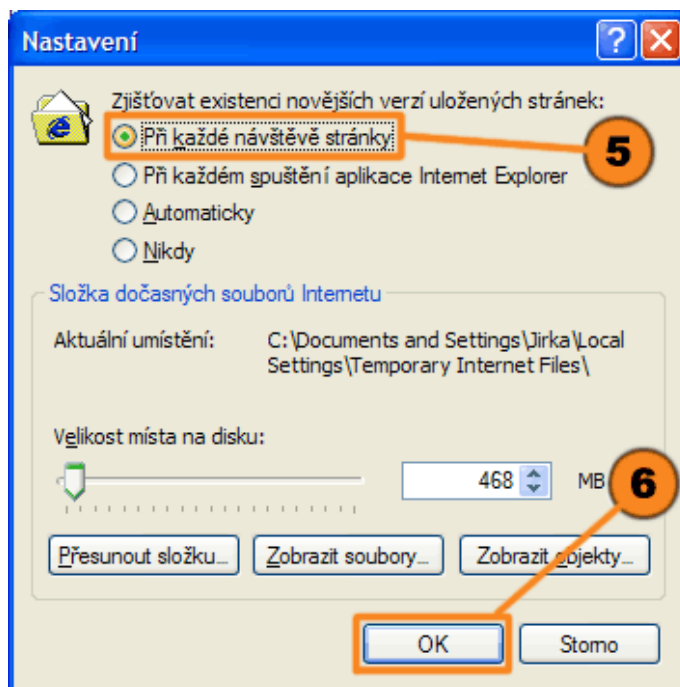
Nastavení

Zjišťovat existenci novějších verzí uložených stránek:

Při každé návštěvě stránky

Při každém spuštění aplikace Internet Explorer

Automaticky

Nikdy

5

Složka dočasných souborů Internetu

Aktuální umístění: C:\Documents and Settings\Jirka\Local Settings\Temporary Internet Files\

Velikost místa na disku:

468

MB

6

Přesunout složku...

Zobrazit soubory...

Zobrazit objekty...

OK

Storno